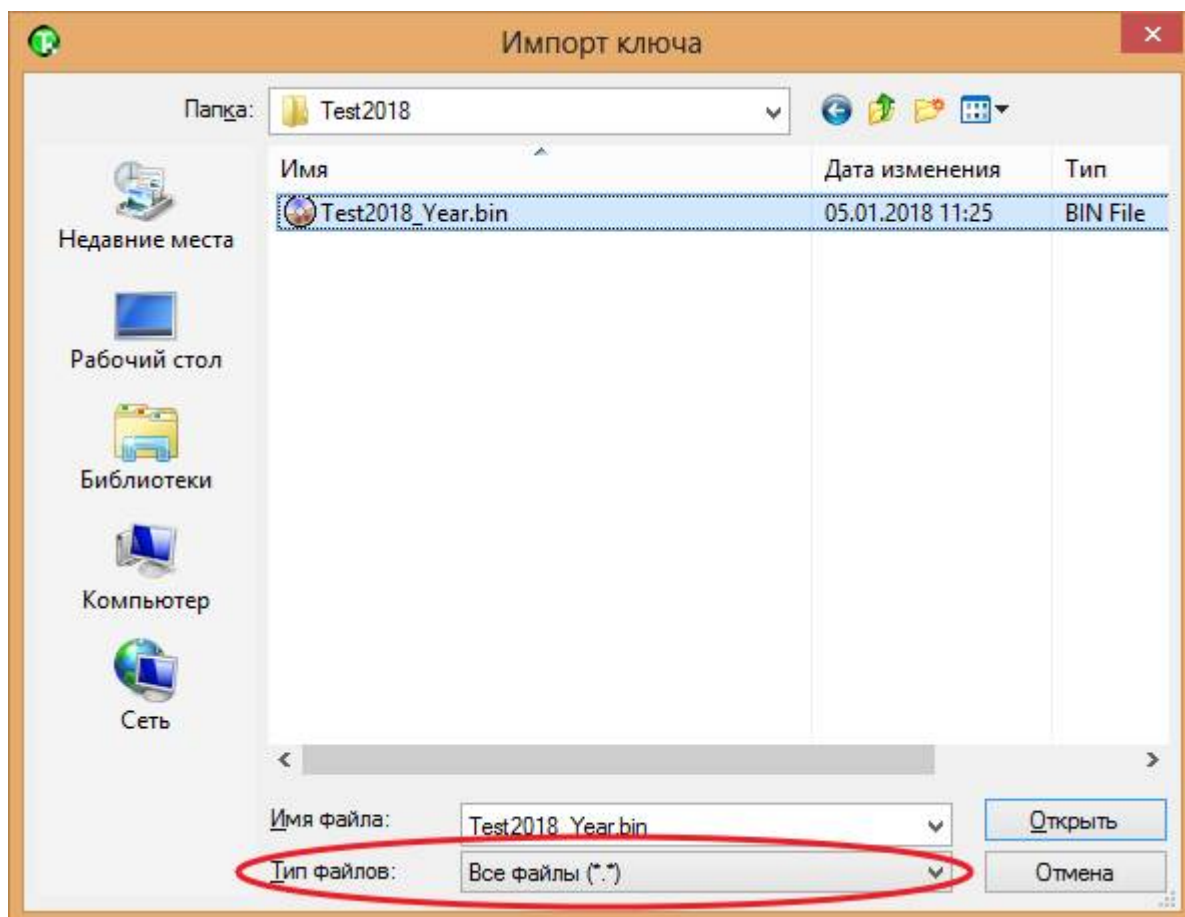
Импорт ключа

Папка: Test2018

Имя
Дата изменения
Тип

Test2018_Year.bin
05.01.2018 11:25
BIN File

Недавние места
Рабочий стол
Библиотеки
Компьютер
Сеть

Имя файла: Test2018_Year.bin
Тип файлов: Все файлы (*.*)

Открыть
Отмена